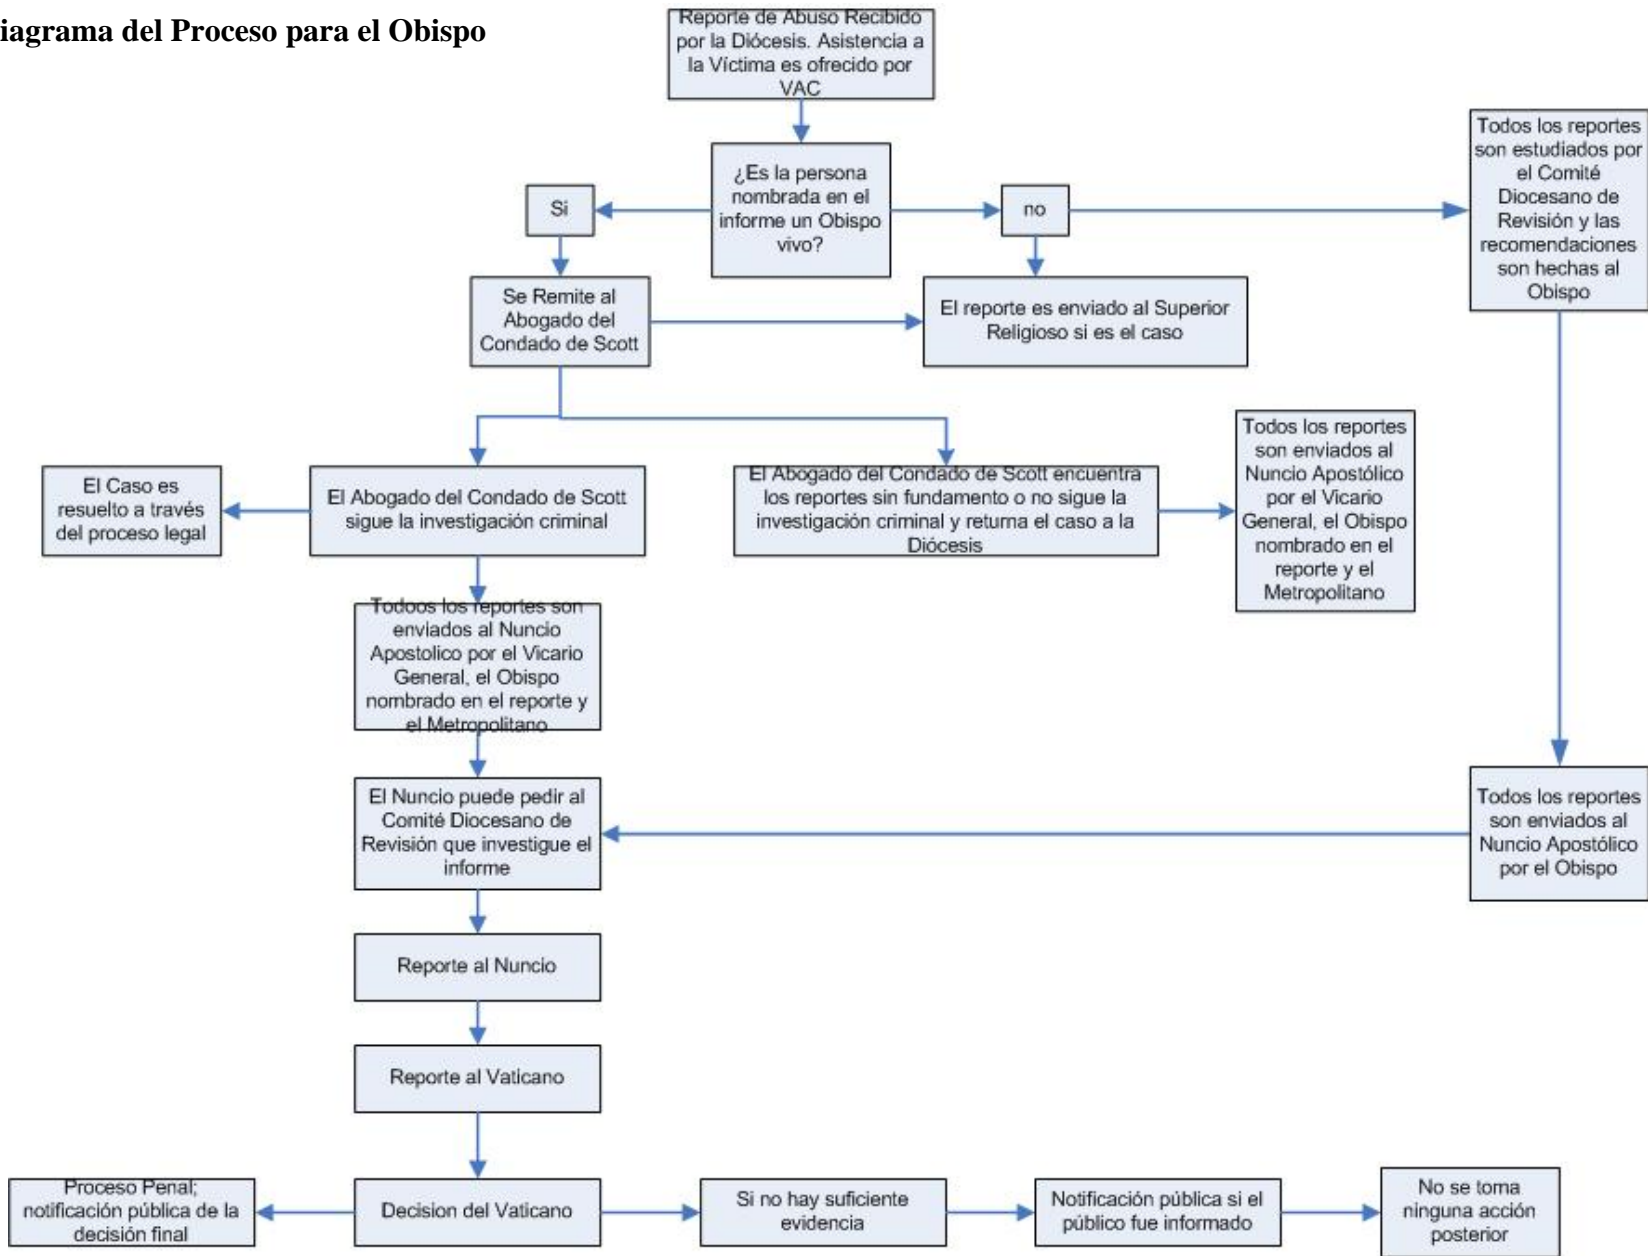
iagrama del Proceso para el Obispo

Reporte de Abuso Recibido por la Diócesis. Asistencia a la Víctima es ofrecido por VAC

¿Es la persona nombrada en el informe un Obispo vivo?

Si

no

Todos los reportes son estudiados por el Comité Diocesano de Revisión y las recomendaciones son hechas al Obispo

Se Remite al Abogado del Condado de Scott

El reporte es enviado al Superior Religioso si es el caso

El Caso es resuelto a través del proceso legal

El Abogado del Condado de Scott sigue la investigación criminal

El Abogado del Condado de Scott encuentra los reportes sin fundamento o no sigue la investigación criminal y returna el caso a la Diócesis

Todos los reportes son enviados al Nuncio Apostólico por el Vicario General, el Obispo nombrado en el reporte y el Metropolitano

Todoos los reportes son enviados al Nuncio Apostolico por el Vicario General, el Obispo nombrado en el reporte y el Metropolitano

El Nuncio puede pedir al Comité Diocesano de Revisión que investigue el informe

Todos los reportes son enviados al Nuncio Apostólico por el Obispo

Reporte al Nuncio

Reporte al Vaticano

Proceso Penal; notificación pública de la decisión final

Decision del Vaticano

Si no hay suficiente evidencia

Notificación pública si el público fue informado

No se toma ninguna acción posterior